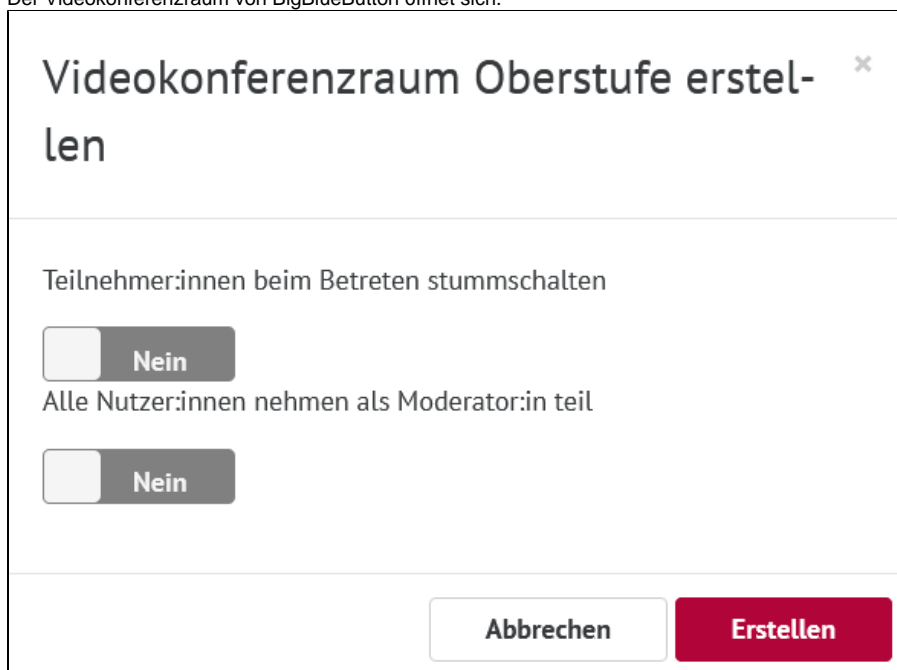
Der Videokonferenzraum von BigBlueButton öffnet sich.

Videokonferenzraum Oberstufe erstellen

×

Teilnehmer:innen beim Betreten stummschalten

Nein

Alle Nutzer:innen nehmen als Moderator:in teil

Nein

Abbrechen

Erstellen